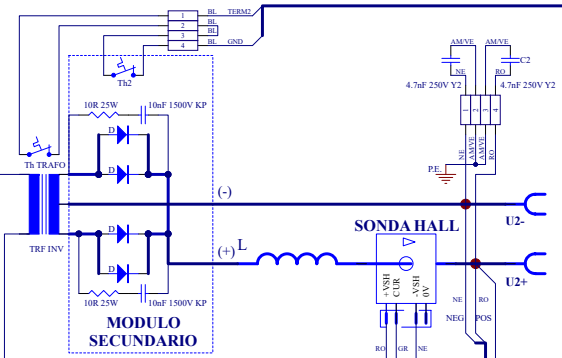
1 BL TERM2
2 BL
3 BL
4 BL GND

Th2

AM/VE AM/VE
C1 C2
NE RO
4.7nF 250V Y2 4.7nF 250V Y2
1 2 3 4

10R 25W 10nF 1500V KP
D
D
Th TRAFO
NE AM/VE AM/VE RO
P.E.
(-)
U2-
TRF INV
D
D
(+) L
SONDA HALL
U2+
10R 25W 10nF 1500V KP
+VSH CUR -VSH 0V
NE RO
NEG POS
MODULO SECUNDARIO
RO GR NE